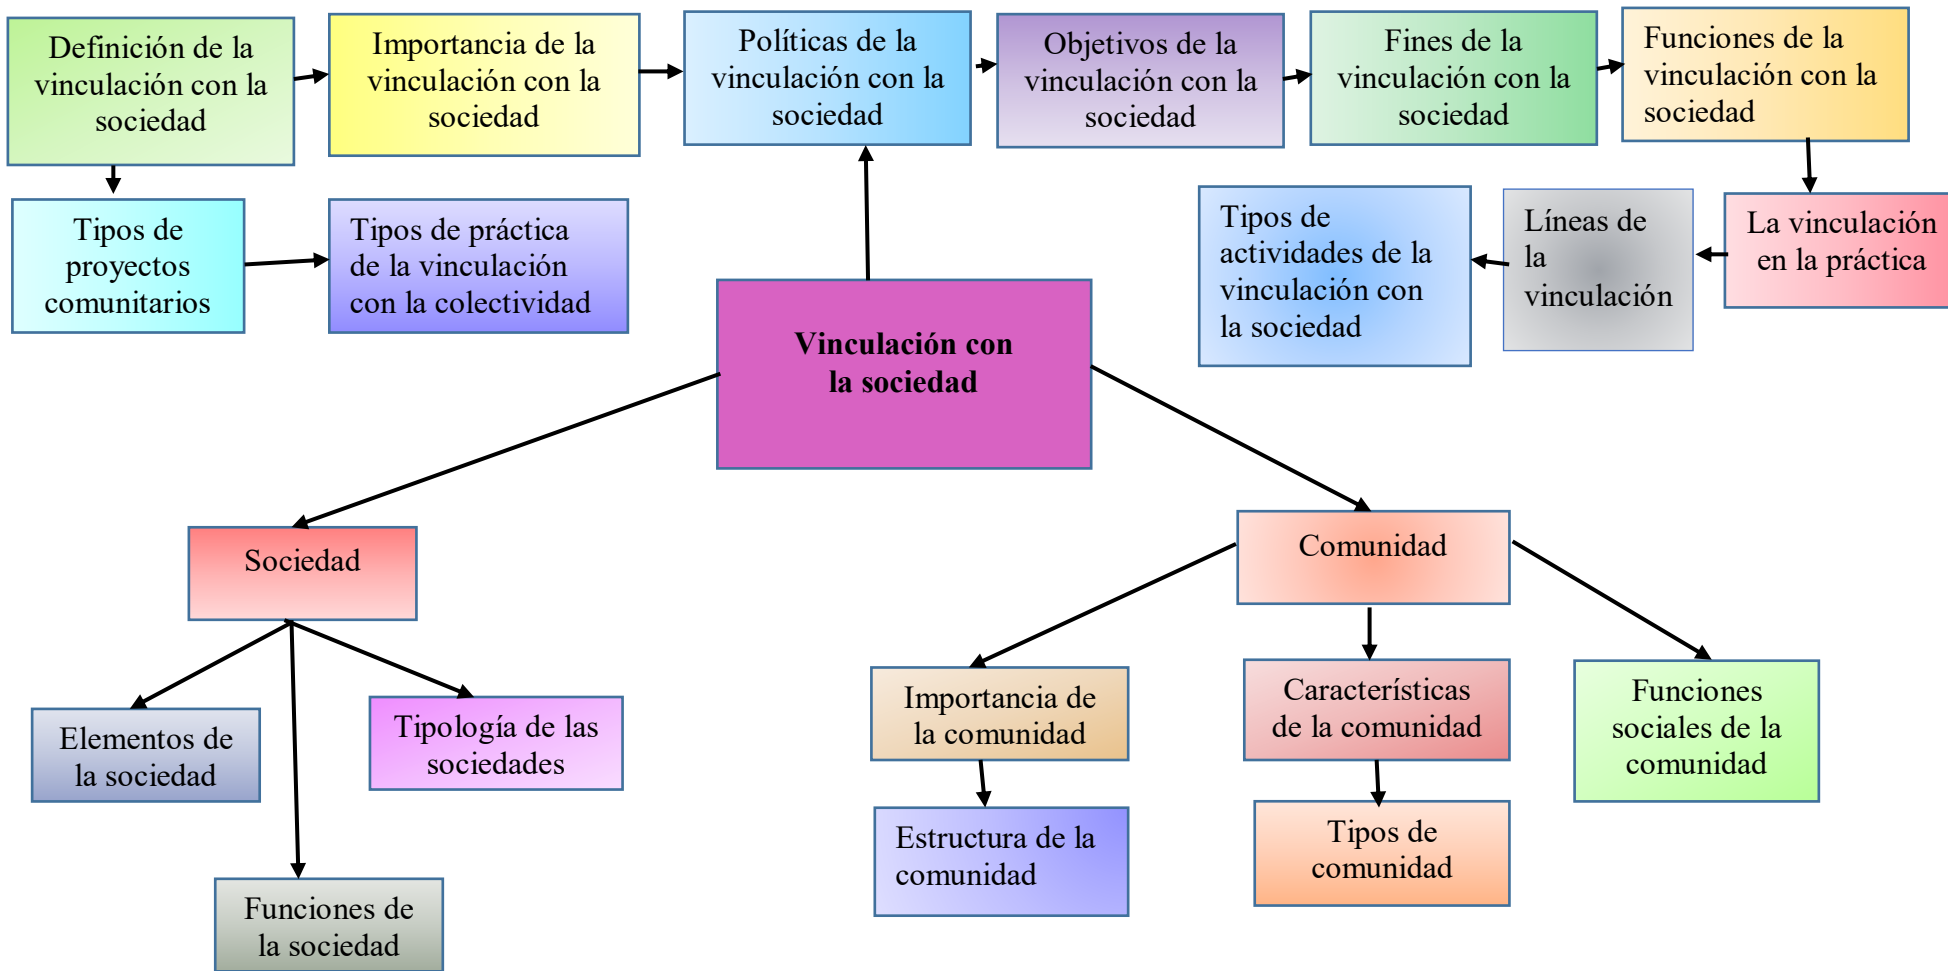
Definición de la vinculación con la sociedad

Importancia de la vinculación con la sociedad

Políticas de la vinculación con la sociedad

Objetivos de la vinculación con la sociedad

Fines de la vinculación con la sociedad

Funciones de la vinculación con la sociedad

Tipos de proyectos comunitarios

Tipos de práctica de la vinculación con la colectividad

Tipos de actividades de la vinculación con la sociedad

Líneas de la vinculación

La vinculación en la práctica

Vinculación con la sociedad

Sociedad

Comunidad

Elementos de la sociedad

Tipología de las sociedades

Funciones de la sociedad

Importancia de la comunidad

Características de la comunidad

Funciones sociales de la comunidad

Estructura de la comunidad

Tipos de comunidad